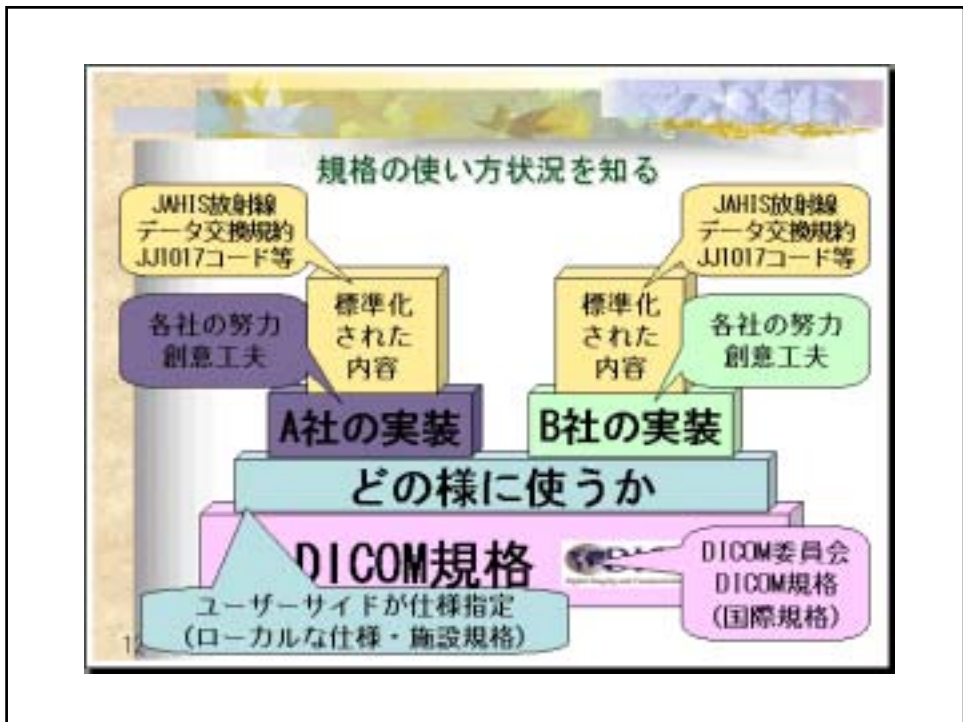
規格の使い方状況を知る

JAHIS放射線
データ交換規約
JJ1017コード等

JAHIS放射線
データ交換規約
JJ1017コード等

各社の努力
創意工夫

標準化
された
内容

標準化
された
内容

各社の努力
創意工夫

A社の実装

B社の実装

どの様に使うか

DICOM規格

DICOM委員会
DICOM規格
(国際規格)

ユーザーサイドが仕様指定
(ローカルな仕様・施設規格)

12